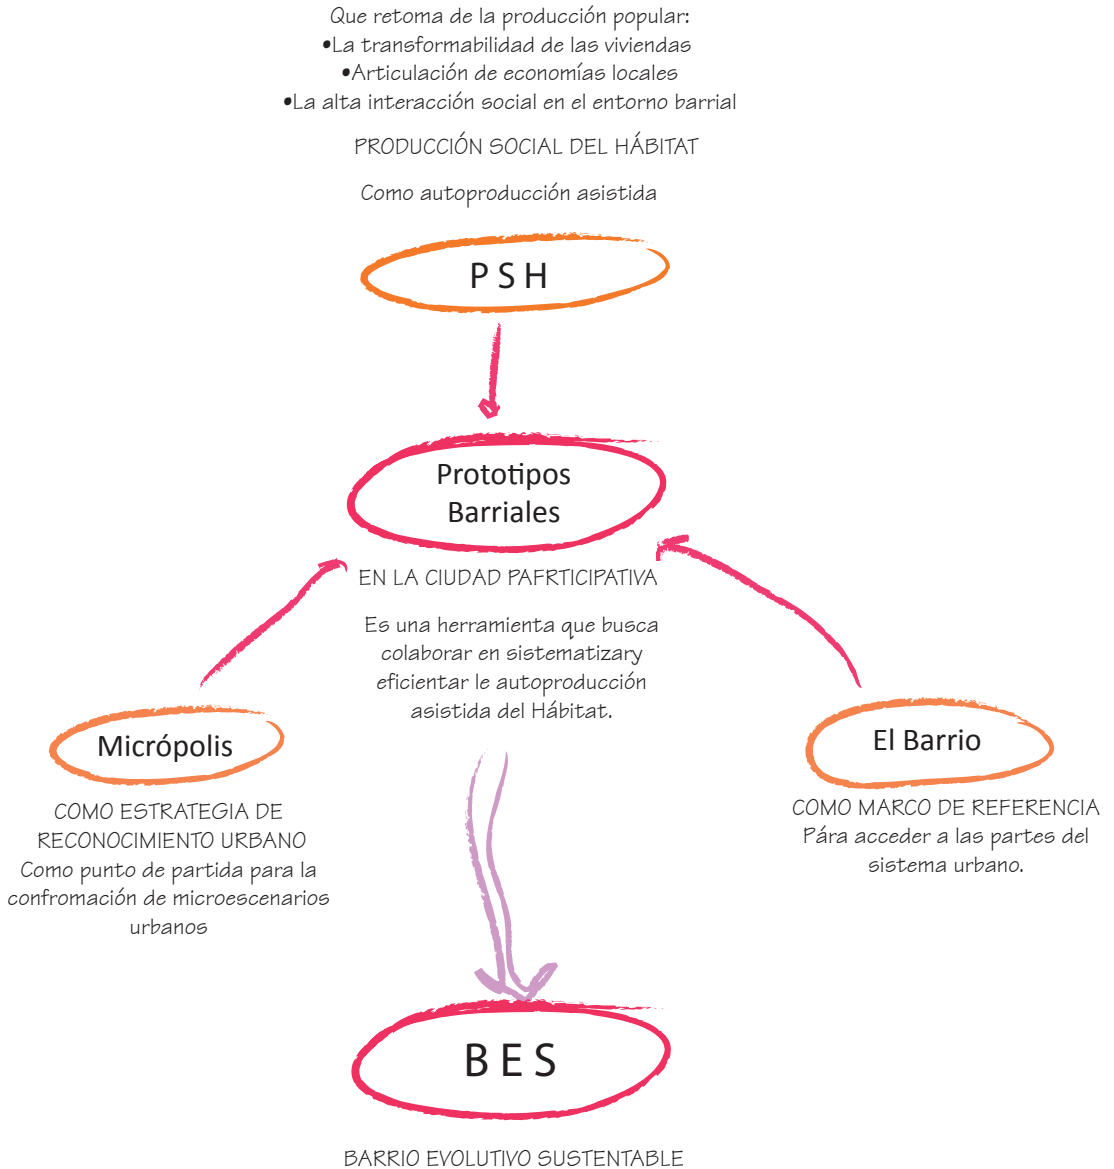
Que retoma de la producción popular:
•La transformabilidad de las viviendas
•Articulación de economías locales
•La alta interacción social en el entorno barrial

PRODUCCIÓN SOCIAL DEL HÁBITAT

Como autoproducción asistida

P S H

Prototipos Barriales

EN LA CIUDAD PAFRTICIPATIVA

Es una herramienta que busca colaborar en sistematizary eficientar le autoproducción asistida del Hábitat.

Micrópolis

COMO ESTRATEGIA DE RECONOCIMIENTO URBANO
Como punto de partida para la confromación de microescenarios urbanos

El Barrio

COMO MARCO DE REFERENCIA
Pára acceder a las partes del sistema urbano.

B E S

BARRIO EVOLUTIVO SUSTENTABLE